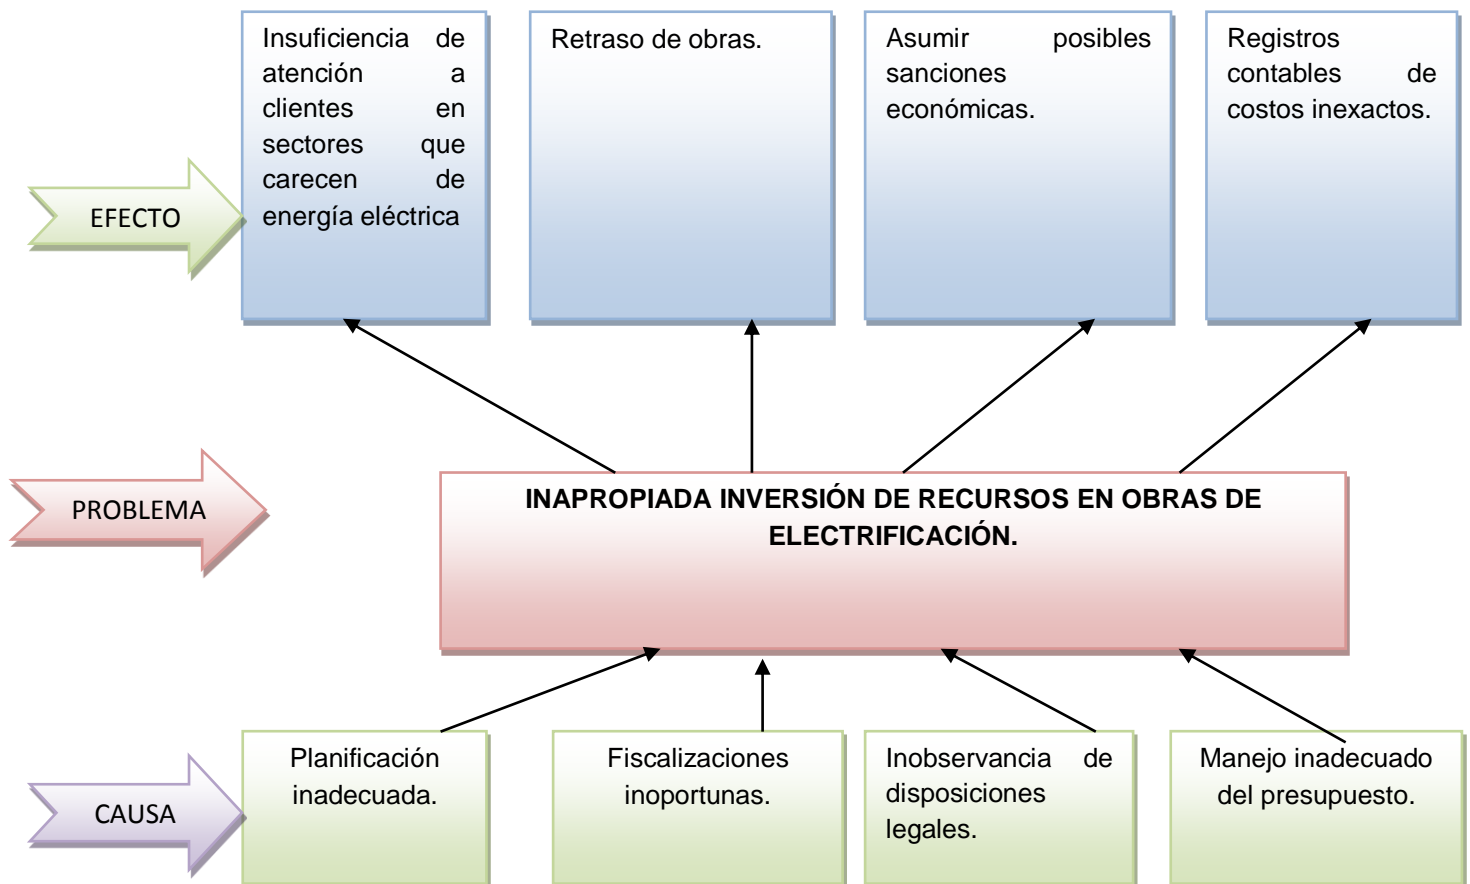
EFECTO

Insuficiencia de atención a clientes en sectores que carecen de energía eléctrica

Retraso de obras.

Asumir posibles sanciones económicas.

Registros contables de costos inexactos.

PROBLEMA

INAPROPIADA INVERSIÓN DE RECURSOS EN OBRAS DE ELECTRIFICACIÓN.

CAUSA

Planificación inadecuada.

Fiscalizaciones inoportunas.

Inobservancia de disposiciones legales.

Manejo inadecuado del presupuesto.